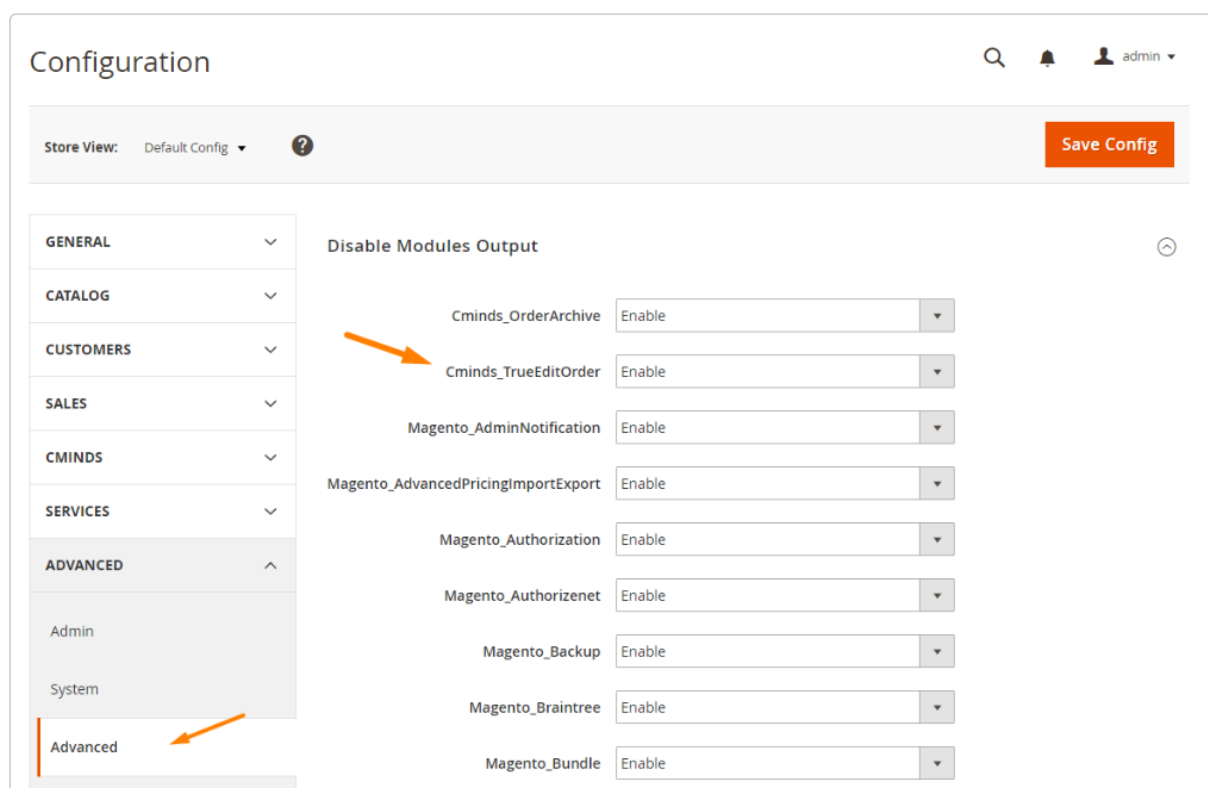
Configuration

admin

Store View: Default Config

Save Config

GENERAL

CATALOG

CUSTOMERS

SALES

CMINDS

SERVICES

ADVANCED

Admin

System

Advanced

Disable Modules Output

Cminds_OrderArchive Enable

Cminds_TrueEditOrder Enable

Magento_AdminNotification Enable

Magento_AdvancedPricingImportExport Enable

Magento_Authorization Enable

Magento_Authorizenet Enable

Magento_Backup Enable

Magento_Braintree Enable

Magento_Bundle Enable